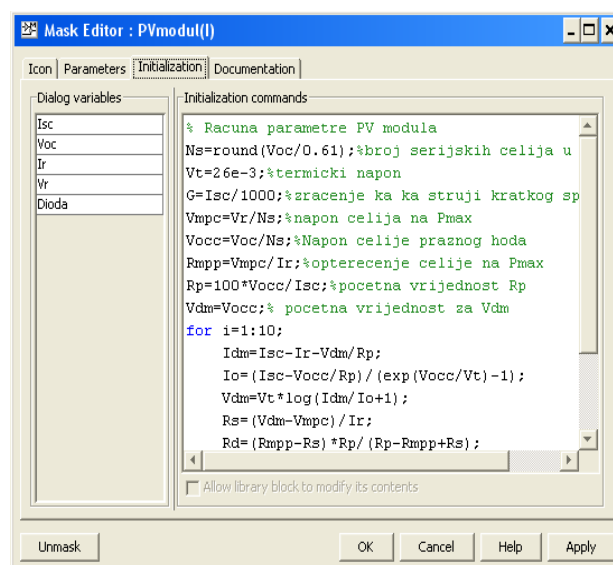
Mask Editor : PVmodul(I)

Icon | Parameters | Initialization | Documentation

Dialog variables

Isc
Voc
Ir
Vr
Dioda

Initialization commands

% Racuna parametre PV modula
Ns=round(Voc/0.61);%broj serijskih celija u
Vt=26e-3;%termicki napon
G=Isc/1000;%zracenje ka ka struji kratkog sp
Vmpc=Vr/Ns;%napon celija na Pmax
Vocc=Voc/Ns;%Napon celije praznog hoda
Rmpp=Vmpc/Ir;%opterecenje celije na Pmax
Rp=100*Vocc/Isc;%pocetna vrijednost Rp
Vdm=Vocc;% pocetna vrijednost za Vdm
for i=1:10;
Idm=Isc-Ir-Vdm/Rp;
Io=(Isc-Vocc/Rp)/(exp(Vocc/Vt)-1);
Vdm=Vt*log(Idm/Io+1);
Rs=(Vdm-Vmpc)/Ir;
Rd=(Rmpp-Rs)*Rp/(Rp-Rmpp+Rs);

Allow library block to modify its contents

Unmask | OK | Cancel | Help | Apply